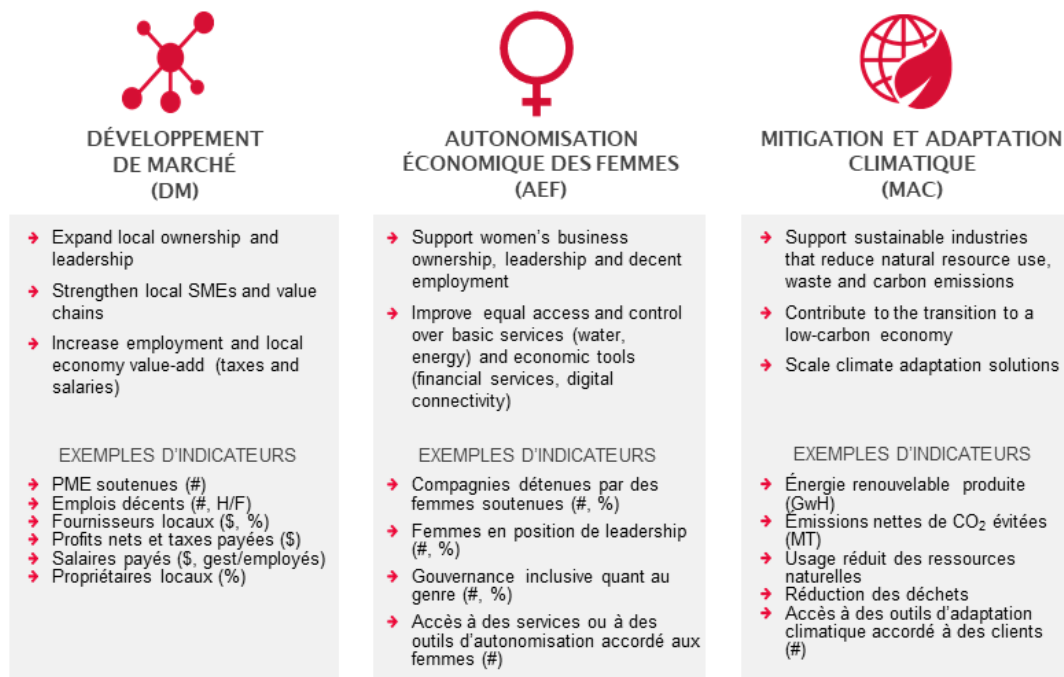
DÉVELOPPEMENT DE MARCHÉ (DM)

Expand local ownership and leadership

Strengthen local SMEs and value chains

Increase employment and local economy value-add (taxes and salaries)

EXEMPLES D'INDICATEURS

PME soutenues (#)
Emplois décents (#, H/F)
Fournisseurs locaux ($, %)
Profits nets et taxes payées ($)
Salaires payés ($, gest/employés)
Propriétaires locaux (%)

AUTONOMISATION ÉCONOMIQUE DES FEMMES (AEF)

Support women's business ownership, leadership and decent employment

Improve equal access and control over basic services (water, energy) and economic tools (financial services, digital connectivity)

EXEMPLES D'INDICATEURS

Compagnies détenues par des femmes soutenues (#, %)

Femmes en position de leadership (#, %)

Gouvernance inclusive quant au genre (#, %)

Accès à des services ou à des outils d'autonomisation accordé aux femmes (#)

MITIGATION ET ADAPTATION CLIMATIQUE (MAC)

Support sustainable industries that reduce natural resource use, waste and carbon emissions

Contribute to the transition to a low-carbon economy

Scale climate adaptation solutions

EXEMPLES D'INDICATEURS

Énergie renouvelable produite (GwH)
Émissions nettes de $CO_2$ évitées (MT)
Usage réduit des ressources naturelles
Réduction des déchets
Accès à des outils d'adaptation climatique accordé à des clients (#)